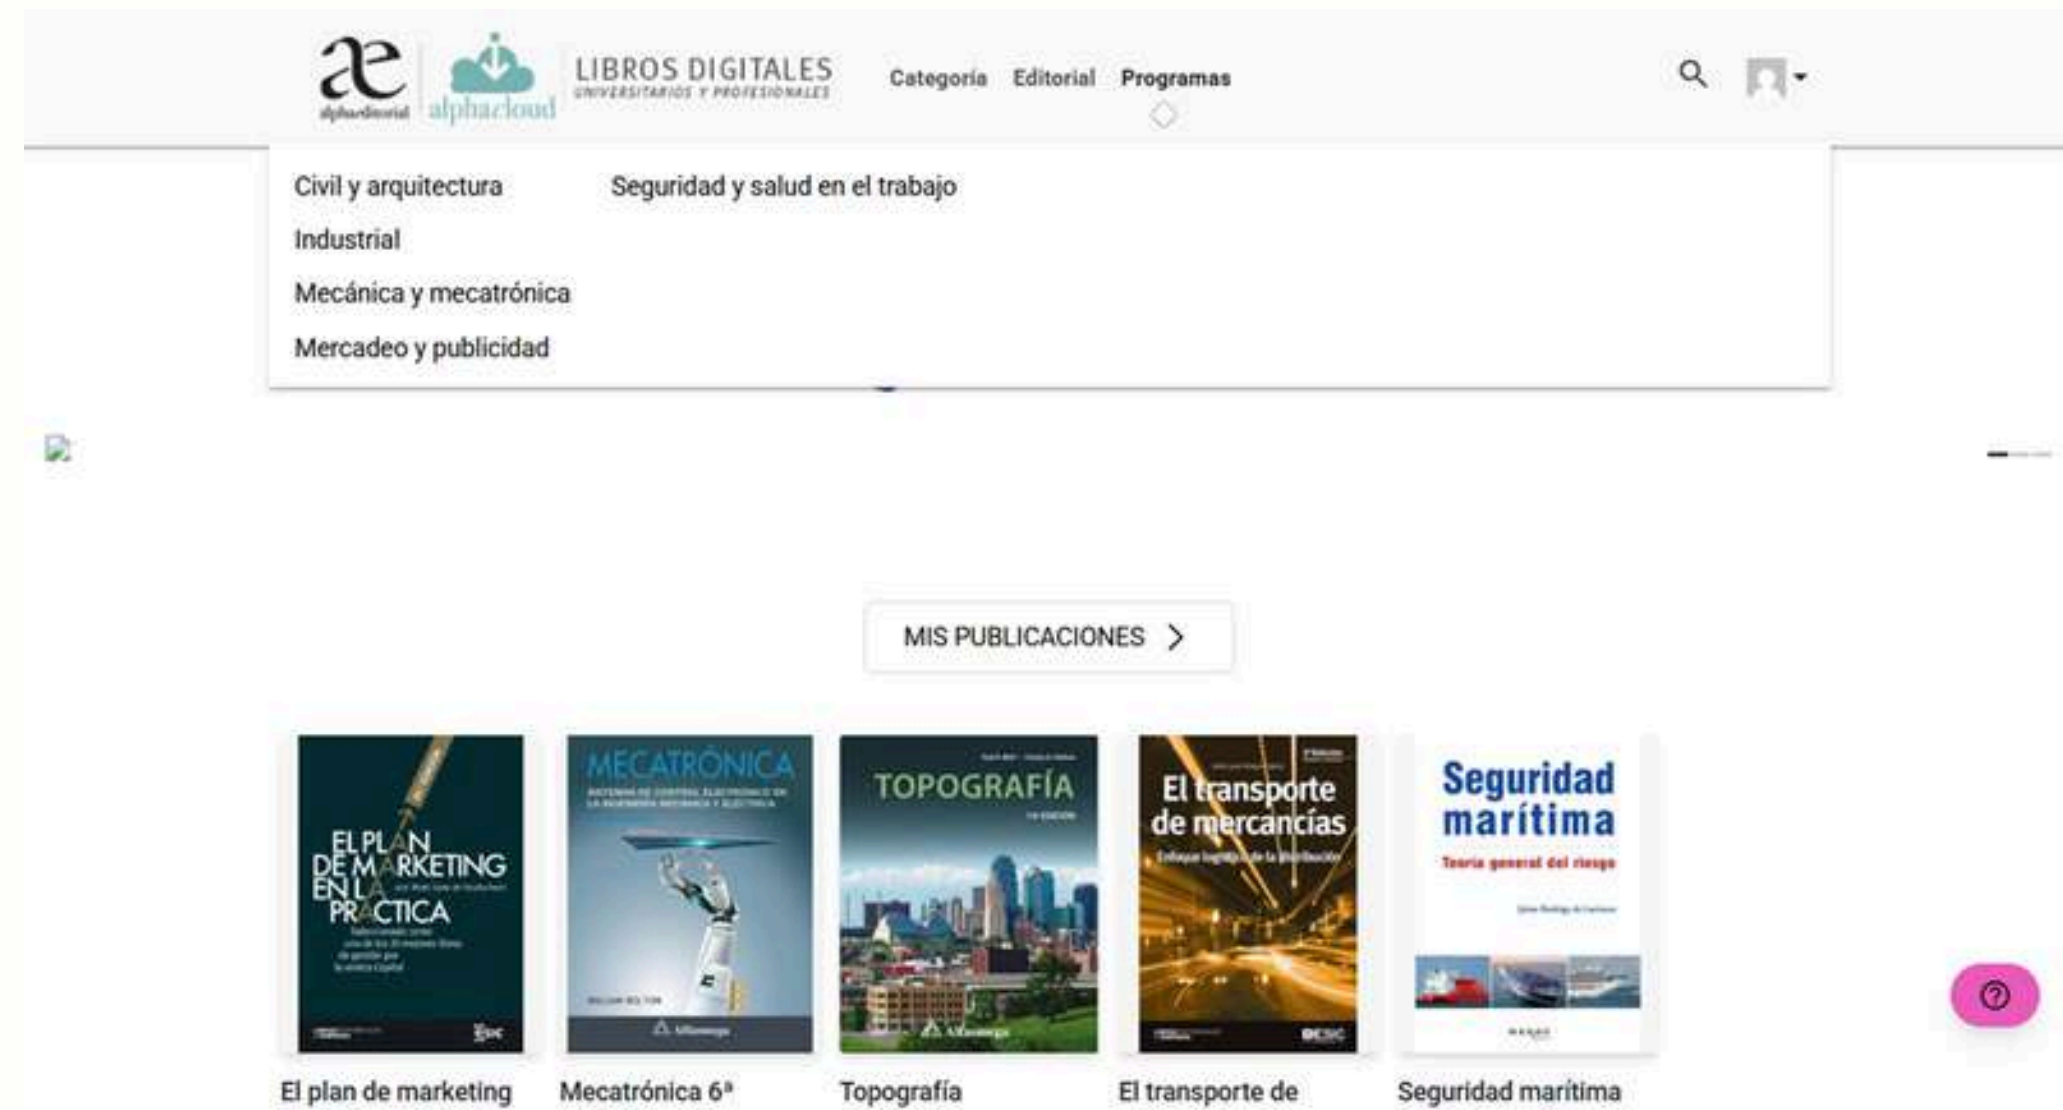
æ alphaeditorial alphacloud LIBROS DIGITALES UNIVERSITARIOS Y PROFESIONALES

Categoría Editorial Programas

Civil y arquitectura
Industrial
Mecánica y mecatrónica
Mercadeo y publicidad

Seguridad y salud en el trabajo

MIS PUBLICACIONES >

EL PLAN DE MARKETING EN LA PRÁCTICA
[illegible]
ESIC

MECATRÓNICA
SISTEMAS DE CONTROL ELECTRÓNICO EN LA INGENIERÍA MECÁNICA Y ELÉCTRICA
WILLIAM BOLTON
Alfaomega

TOPOGRAFÍA
Alfaomega

El transporte de mercancías
Enfoque logístico de la distribución
ESIC

Seguridad marítima
Teoría general del riesgo

El plan de marketing

Mecatrónica 6ª

Topografía

El transporte de

Seguridad marítima